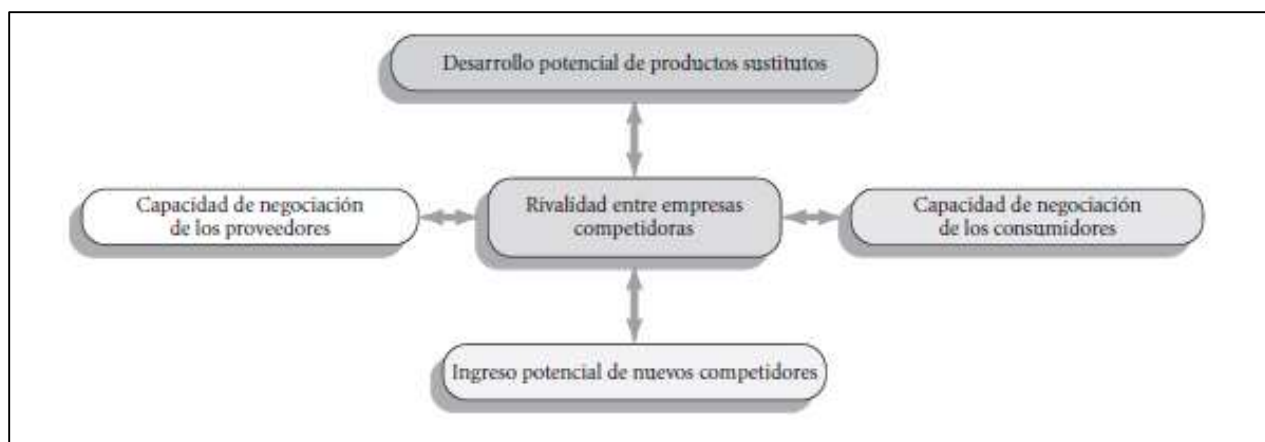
Desarrollo potencial de productos sustitutos

Capacidad de negociación de los proveedores

Rivalidad entre empresas competidoras

Capacidad de negociación de los consumidores

Ingreso potencial de nuevos competidores